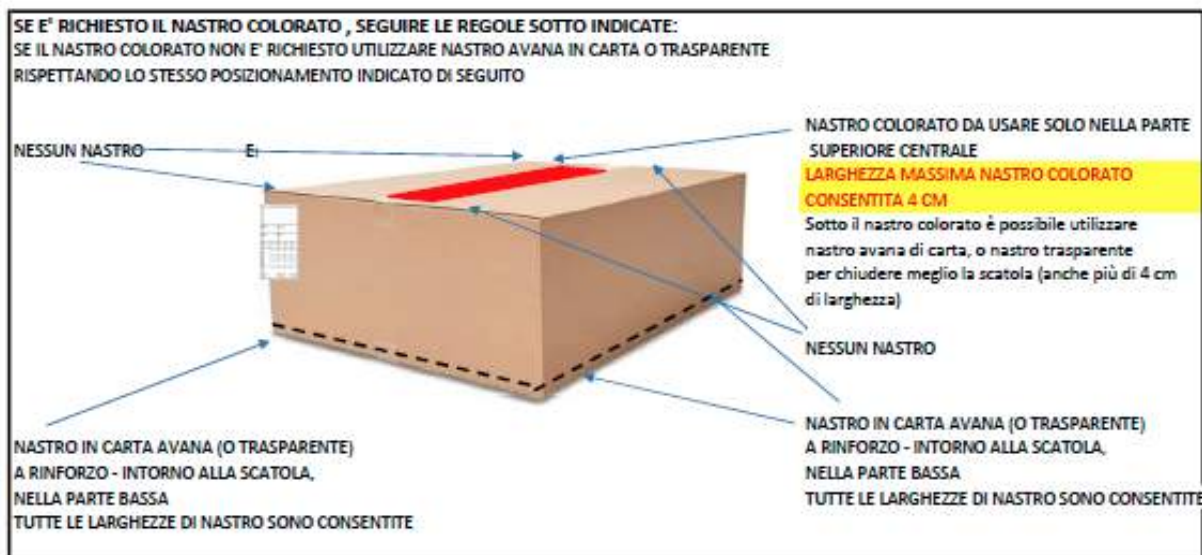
SE E' RICHIESTO IL NASTRO COLORATO , SEGUIRE LE REGOLE SOTTO INDICATE:
SE IL NASTRO COLORATO NON E' RICHIESTO UTILIZZARE NASTRO AVANA IN CARTA O TRASPARENTE RISPETTANDO LO STESSO POSIZIONAMENTO INDICATO DI SEGUITO

NESSUN NASTRO

NASTRO COLORATO DA USARE SOLO NELLA PARTE SUPERIORE CENTRALE
LARGHEZZA MASSIMA NASTRO COLORATO CONSENTITA 4 CM
Sotto il nastro colorato è possibile utilizzare nastro avana di carta, o nastro trasparente per chiudere meglio la scatola (anche più di 4 cm di larghezza)

NESSUN NASTRO

NASTRO IN CARTA AVANA (O TRASPARENTE)
A RINFORZO - INTORNO ALLA SCATOLA,
NELLA PARTE BASSA
TUTTE LE LARGHEZZE DI NASTRO SONO CONSENTITE

NASTRO IN CARTA AVANA (O TRASPARENTE)
A RINFORZO - INTORNO ALLA SCATOLA,
NELLA PARTE BASSA
TUTTE LE LARGHEZZE DI NASTRO SONO CONSENTITE